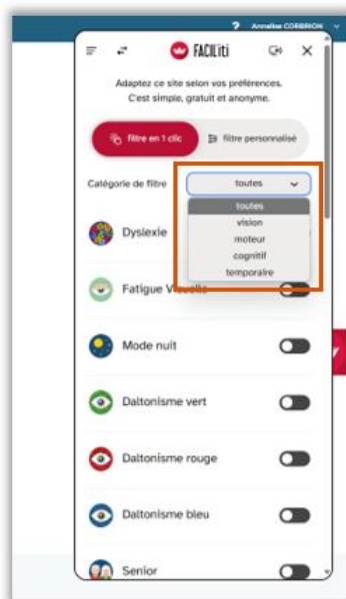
? Annelise CORBRION

FACILiti

Adaptez ce site selon vos préférences. C'est simple, gratuit et anonyme.

filtre en 1 clic

filtre personnalisé

Catégorie de filtre

toutes

toutes
vision
moteur
cognitif
temporaire

Dyslexie

Fatigue Visuelle

Mode nuit

Daltonisme vert

Daltonisme rouge

Daltonisme bleu

Senior